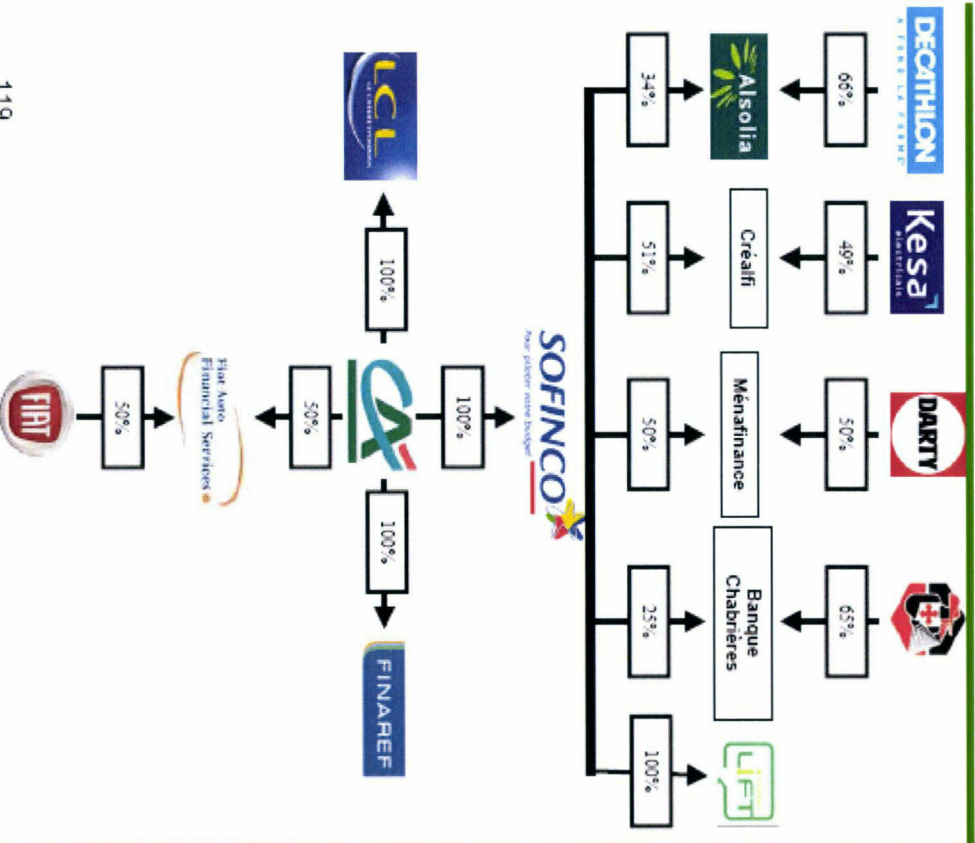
DECATHLON
A FOND LA FORME
66%
Alsolia
34%
Kesa
electricals
49%
Créalfi
51%
DARTY
50%
Ménafinance
50%
65%
Banque Chabrières
25%
LIFT
100%
SOFINCO
Pour piloter votre budget
100%
LCL
LE CRÉDIT LYONNAIS
100%
CA
50%
Fiat Auto Financial Services
50%
FIAT
100%
FINAREF
119